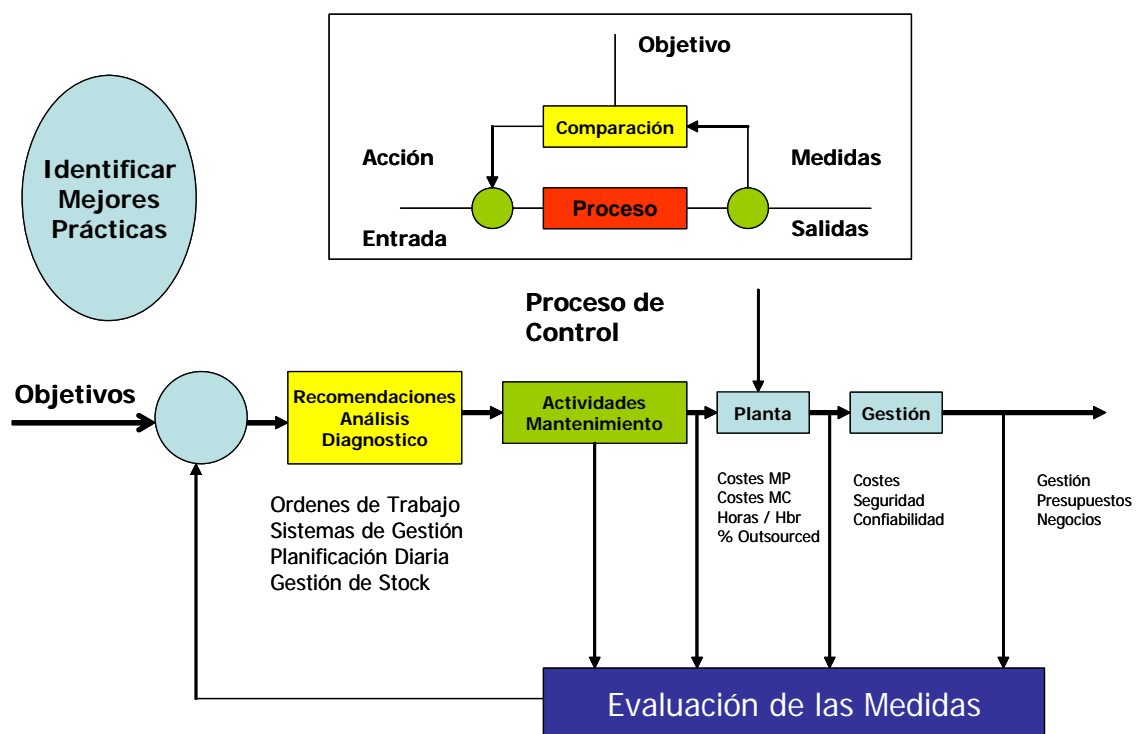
Identificar Mejores Prácticas

Objetivo

Comparación

Acción

Medidas

Proceso

Entrada

Salidas

Proceso de Control

Objetivos

Recomendaciones Análisis Diagnostico

Actividades Mantenimiento

Planta

Gestión

Ordenes de Trabajo
Sistemas de Gestión
Planificación Diaria
Gestión de Stock

Costes MP
Costes MC
Horas / Hbr
% Outsourced

Costes
Seguridad
Confiabilidad

Gestión
Presupuestos
Negocios

Evaluación de las Medidas